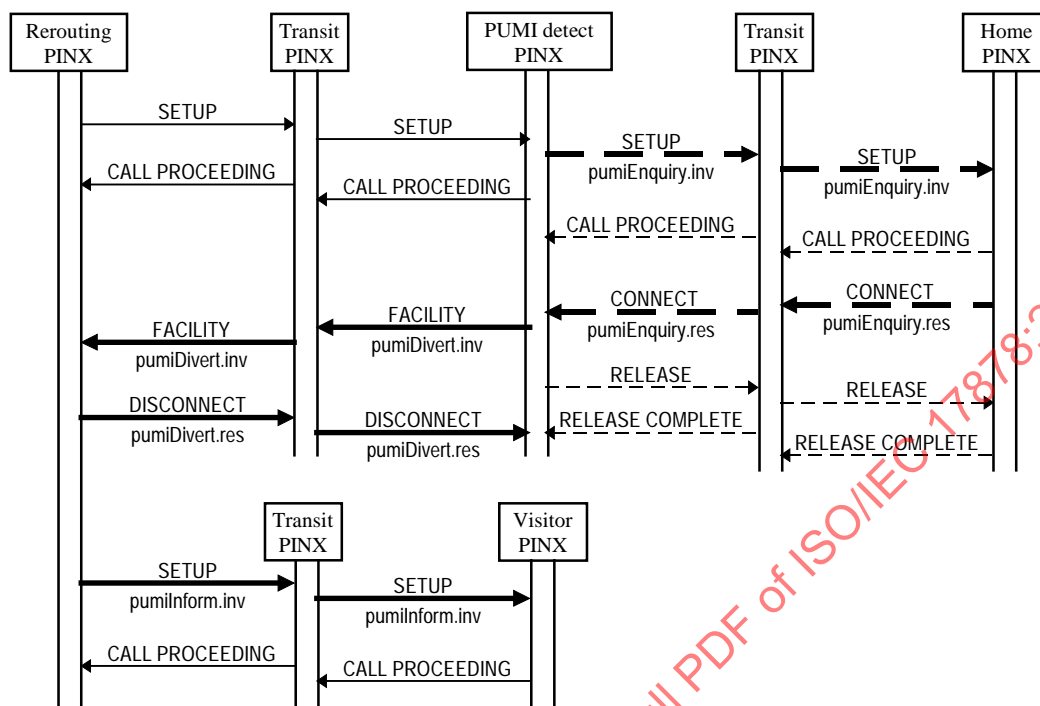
Rerouting PINX

Transit PINX

PUMI detect PINX

Transit PINX

Home PINX

SETUP

SETUP

SETUP
pumiEnquiry.inv

SETUP
pumiEnquiry.inv

CALL PROCEEDING

CALL PROCEEDING

CALL PROCEEDING

CALL PROCEEDING

CONNECT
pumiEnquiry.res

CONNECT
pumiEnquiry.res

FACILITY
pumiDivert.inv

FACILITY
pumiDivert.inv

RELEASE

RELEASE

DISCONNECT
pumiDivert.res

DISCONNECT
pumiDivert.res

RELEASE COMPLETE

RELEASE COMPLETE

Transit PINX

Visitor PINX

SETUP
pumiInform.inv

SETUP
pumiInform.inv

CALL PROCEEDING

CALL PROCEEDING

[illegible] PDF of ISO/IEC 17878:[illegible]